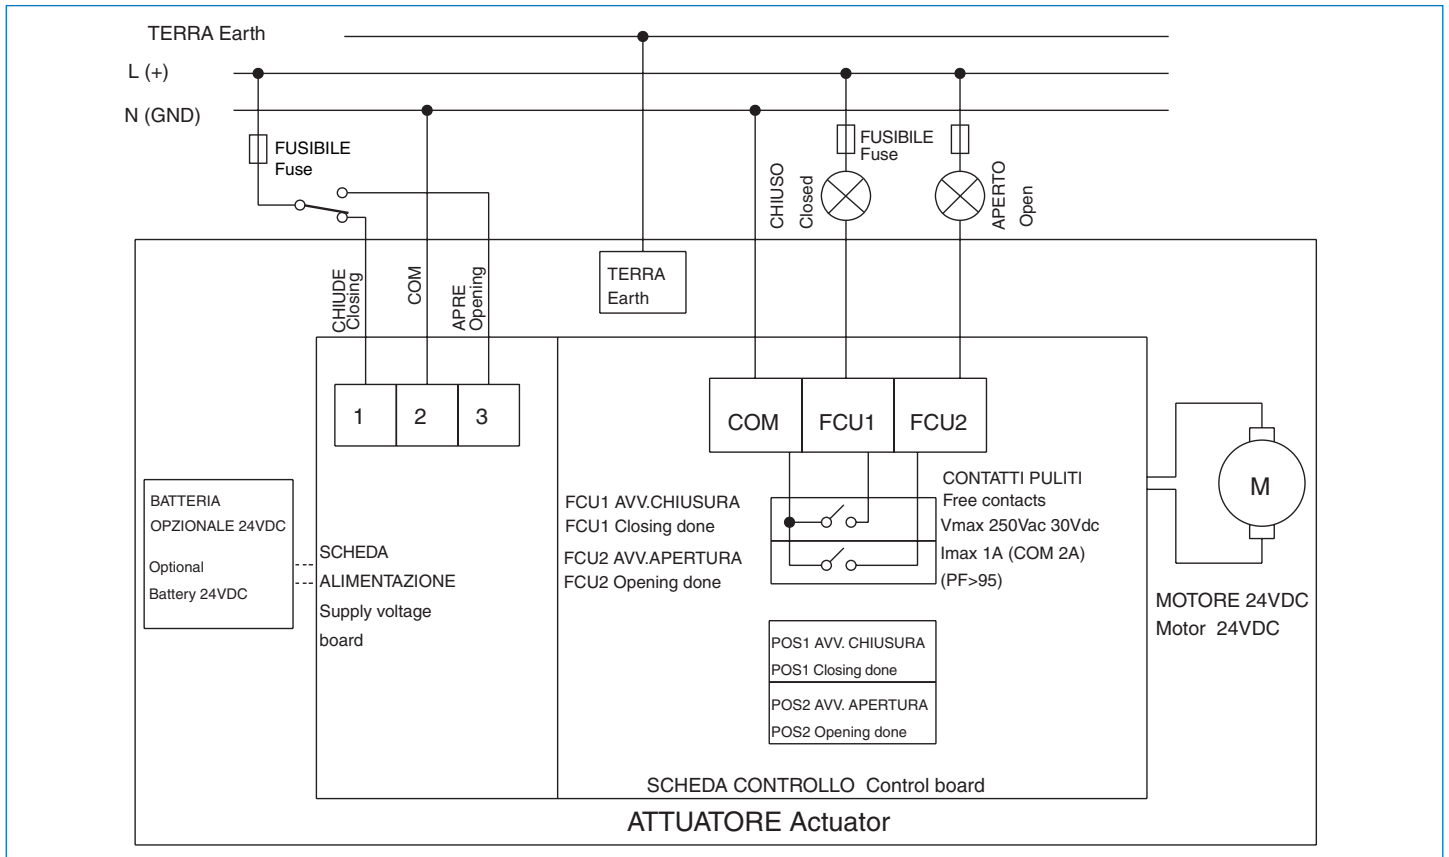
TERRA Earth

L (+)

N (GND)

FUSIBILE
Fuse

FUSIBILE
Fuse

CHIUSO
Closed

APERTO
Open

CHIUDE
Closing

COM

APRE
Opening

TERRA
Earth

1

2

3

COM

FCU1

FCU2

CONTATTI PULITI
Free contacts
Vmax 250Vac 30Vdc
Imax 1A (COM 2A)
(PF>95)

M

BATTERIA
OPZIONALE 24VDC

Optional
Battery 24VDC

SCHEDA
ALIMENTAZIONE
Supply voltage
board

FCU1 AVV.CHIUSURA
FCU1 Closing done
FCU2 AVV.APERTURA
FCU2 Opening done

MOTORE 24VDC
Motor 24VDC

POS1 AVV. CHIUSURA
POS1 Closing done
POS2 AVV. APERTURA
POS2 Opening done

SCHEDA CONTROLLO Control board

ATTUATORE Actuator